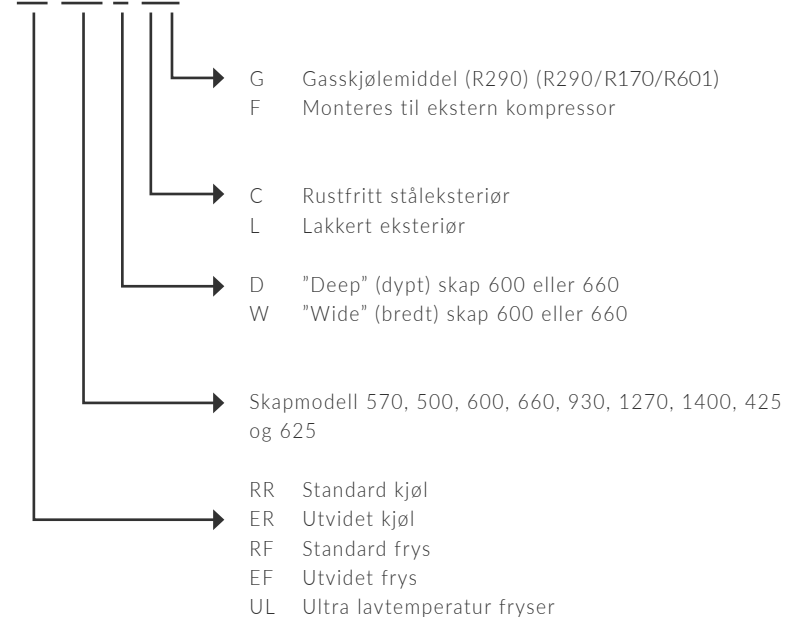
G Gasskjølemiddel (R290) (R290/R170/R601)
F Monteres til ekstern kompressor

C Rustfritt ståleksteriør
L Lakkert eksteriør

D ”Deep” (dypt) skap 600 eller 660
W ”Wide” (bredt) skap 600 eller 660

Skapmodell 570, 500, 600, 660, 930, 1270, 1400, 425 og 625

RR Standard kjøl
ER Utvidet kjøl
RF Standard frys
EF Utvidet frys
UL Ultra lavtemperatur fryser